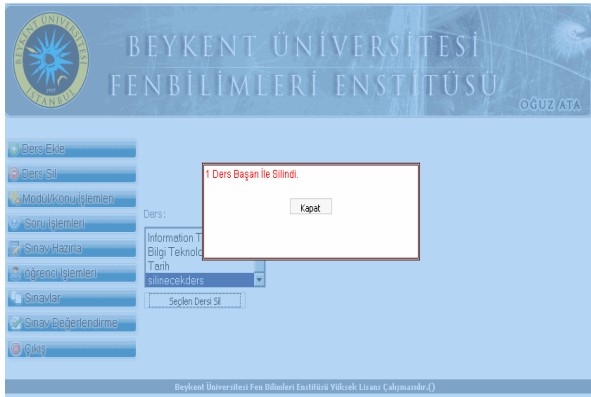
BEYKENT ÜNİVERSİTESİ
İSTANBUL
1997

BEYKENT ÜNİVERSİTESİ
FENBİLİMLERİ ENSTİTÜSÜ

OĞUZ ATA

Ders Ekle
Ders Sil
Modül/konu İşlemleri
Soru İşlemleri
Sınav Hazırla
Öğrenci İşlemleri
Sınavlar
Sınav Değerlendirme
Çıkış

Ders:
Information T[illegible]
Bilgi Teknolo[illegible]
Tarih
silinecekders

Seçilen Dersi Sil

1 Ders Başarı İle Silindi.

Kapat

Beykent Üniversitesi Fen Bilimleri Enstitüsü Yüksek Lisans Çalışmasıdır.()